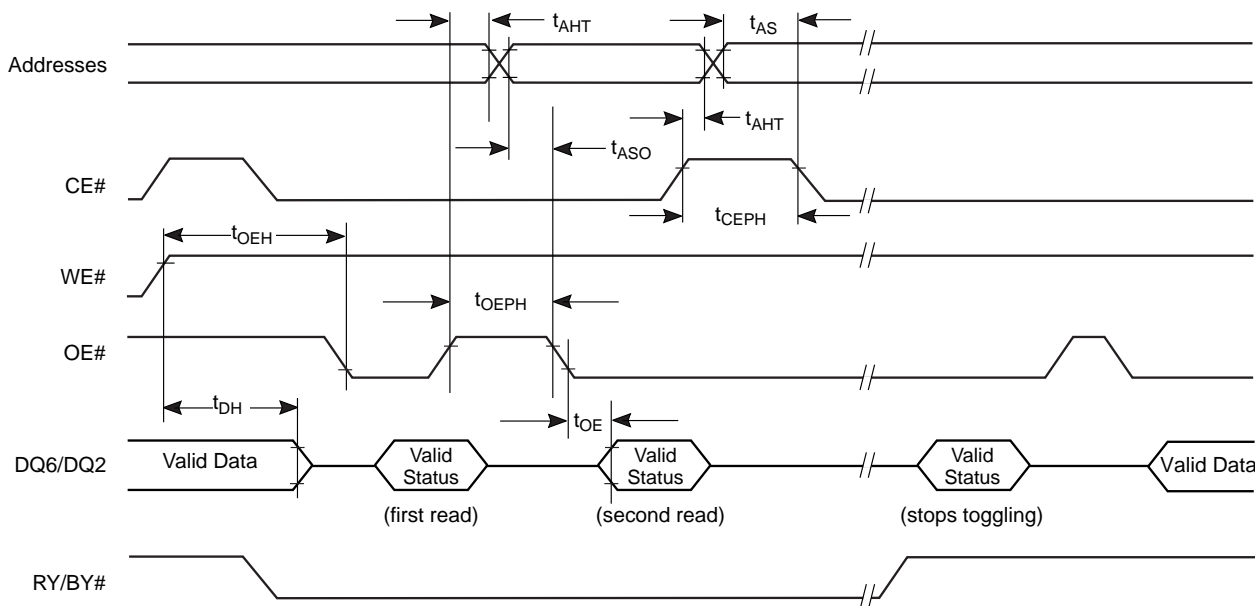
Addresses

$t_{AHT}$

$t_{AS}$

$t_{AHT}$

$t_{ASO}$

CE#

$t_{CEPH}$

$t_{OEH}$

WE#

$t_{OEPH}$

OE#

$t_{DH}$

$t_{OE}$

DQ6/DQ2

Valid Data

Valid Status

Valid Status

Valid Status

Valid Data

(first read)

(second read)

(stops toggling)

RY/BY#